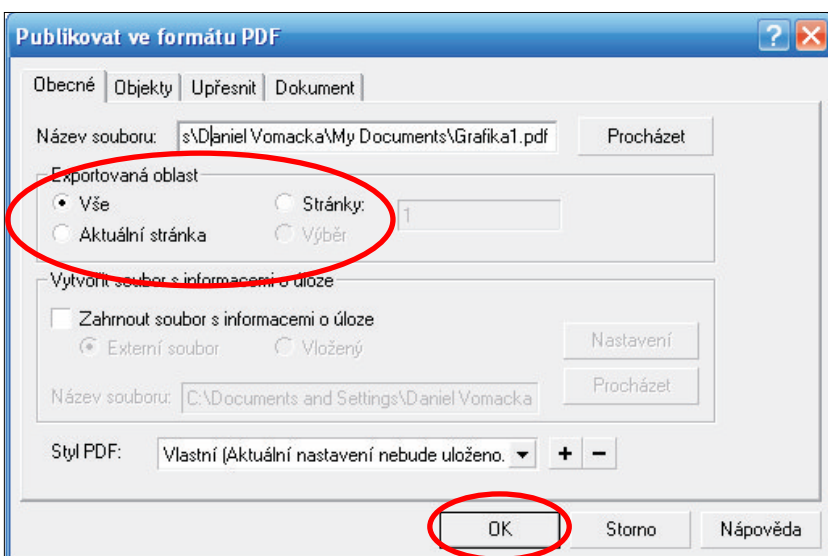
Publikovat ve formátu PDF

? X

Obecné | Objekty | Upřesnit | Dokument

Název souboru: s\Daniel Vomacka\My Documents\Grafika1.pdf | Procházet

Exportovaná oblast
Vše
Stránky: 1
Aktuální stránka
Výběr

Vytvořit soubor s informacemi o úloze
Zahrnout soubor s informacemi o úloze
Externí soubor
Vložený
Nastavení
Název souboru: C:\Documents and Settings\Daniel Vomacka
Procházet

Styl PDF: Vlastní (Aktuální nastavení nebude uloženo. + −

OK | Storno | Nápověda